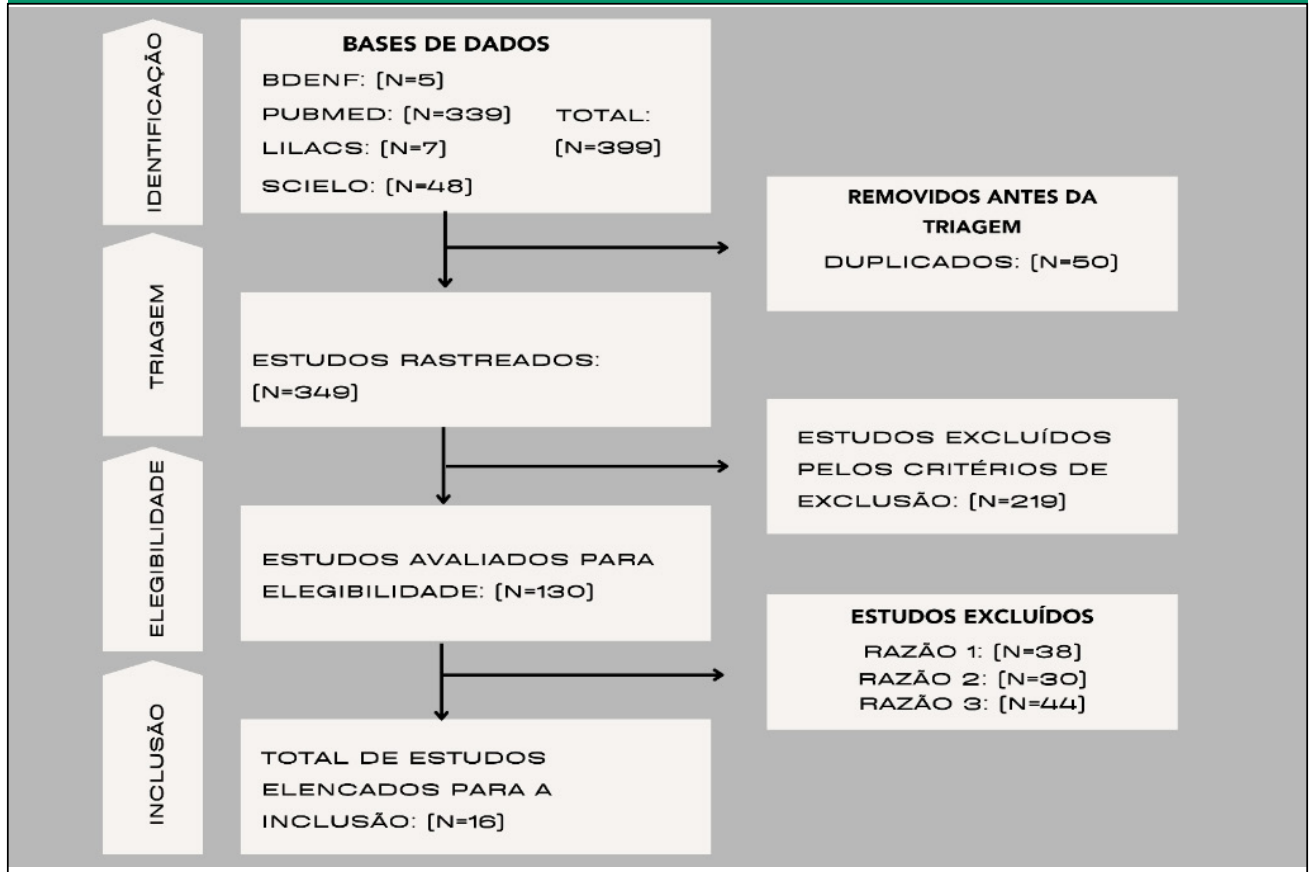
IDENTIFICAÇÃO

BASES DE DADOS
BDENF: [N=5]
PUBMED: [N=339]
LILACS: [N=7]
SCIELO: [N=48]
TOTAL: [N=399]

REMOVIDOS ANTES DA TRIAGEM
DUPLICADOS: [N=50]

TRIAGEM

ESTUDOS RASTREADOS: [N=349]

ESTUDOS EXCLUÍDOS PELOS CRITÉRIOS DE EXCLUSÃO: [N=219]

ELEGIBILIDADE

ESTUDOS AVALIADOS PARA ELEGIBILIDADE: [N=130]

ESTUDOS EXCLUÍDOS
RAZÃO 1: [N=38]
RAZÃO 2: [N=30]
RAZÃO 3: [N=44]

INCLUSÃO

TOTAL DE ESTUDOS ELENCADOS PARA A INCLUSÃO: [N=16]